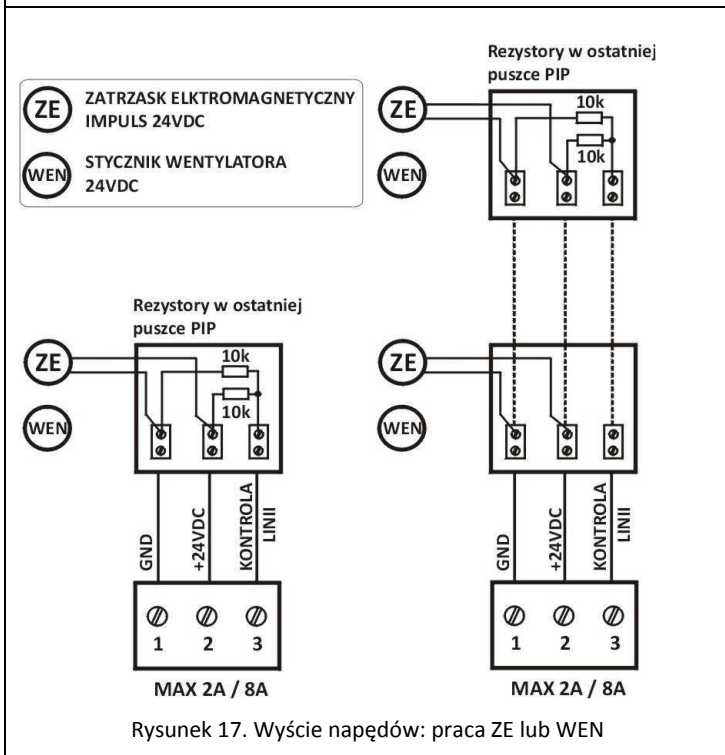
ZE ZATRZASK ELEKTROMAGNETYCZNY IMPULS 24VDC

WEN STYCZNIK WENTYLATORA 24VDC

Rezystory w ostatniej puszce PIP

ZE

10k

10k

WEN

Rezystory w ostatniej puszce PIP

ZE

10k

10k

WEN

GND

+24VDC

KONTROLA LINII

1 2 3

MAX 2A / 8A

ZE

WEN

GND

+24VDC

KONTROLA LINII

1 2 3

MAX 2A / 8A

Rysunek 17. Wyście napędów: praca ZE lub WEN